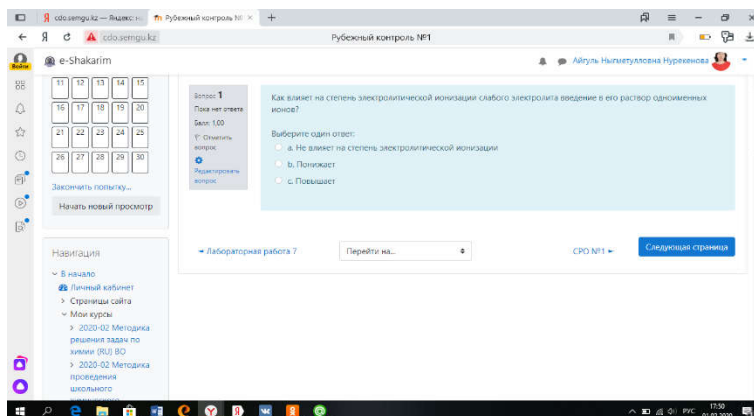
Я cdo.semgu.kz — Яндекс.Б | Рубежный контроль №1 | +

cdo.semgu.kz | Рубежный контроль №1

Войти | e-Shakarim | Айгуль Ныгметулловна Нурекенова

| 11 | 12 | 13 | 14 | 15 |
|---|---|---|---|---|
| 16 | 17 | 18 | 19 | 20 |
| 21 | 22 | 23 | 24 | 25 |
| 26 | 27 | 28 | 29 | 30 |

Закончить попытку...

Начать новый просмотр

Вопрос 1
Пока нет ответа
Балл: 1,00
Отметить вопрос
Редактировать вопрос

Как влияет на степень электролитической ионизации слабого электролита введение в его раствор одноименных ионов?

Выберите один ответ:
a. Не влияет на степень электролитической ионизации
b. Понижает
c. Повышает

◄ Лабораторная работа 7 | Перейти на... | СРО №1 ► | Следующая страница

Навигация
В начало
Личный кабинет
Страницы сайта
Мои курсы
2020-02 Методика решения задач по химии (RU) ВО
2020-02 Методика проведения школьного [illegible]

РУС 17:50